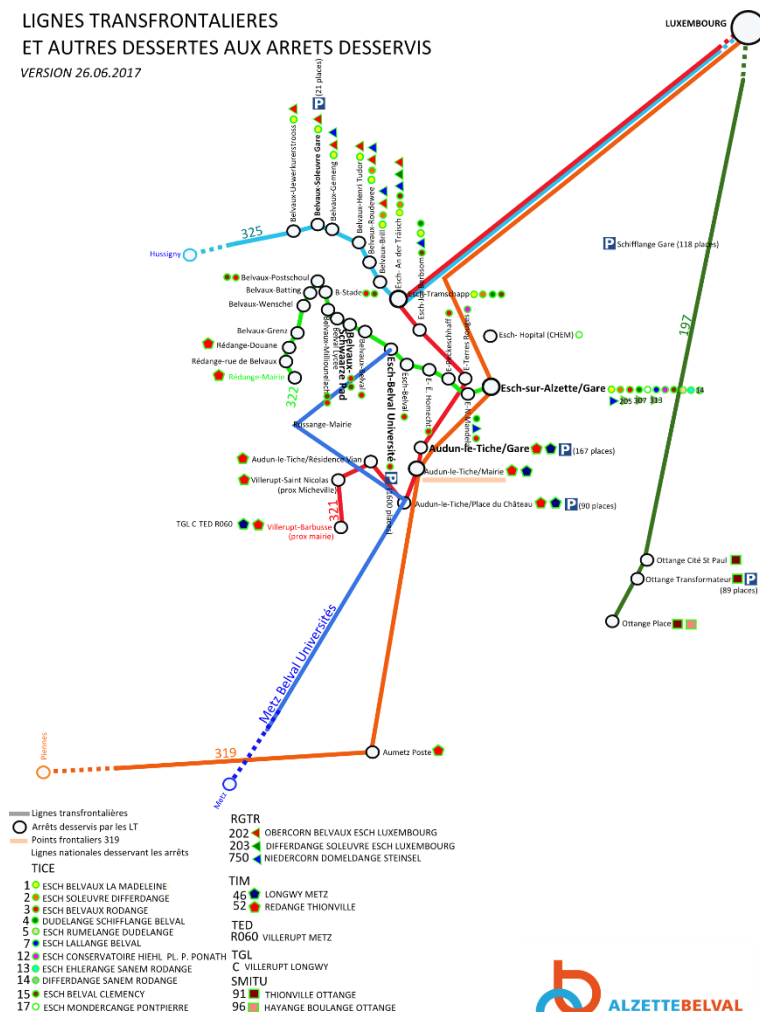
LIGNES TRANSFRONTALIERES
ET AUTRES DESSERTES AUX ARRETS DESSERVIS
VERSION 26.06.2017

LUXEMBOURG

(21 places)
P

Belvaux-Lewerkuerzstrooss
Belvaux-Soleuvre Gare
Belvaux-Gemeng
Belvaux-Henri Tudor
Belvaux-Roudewee
Belvaux-Brill
Esch- An der Träisch
Esch-Arbed
Esch-Transchapp
Esch-Hiehl
Esch- Hopital (CHEM)

P Schifflange Gare (118 places)

325
Hussigny

Belvaux-Postschoul
Belvaux-Batting
B-Stade
Belvaux-Wenschel
Belvaux-Grenz
Rédange-Douane
Rédange-rue de Belvaux
Rédange-Mairie
Belvaux-Millewee
Belvaux-Rad Schwarze Pad
Belval-Lycée
Belvaux-Porte
Esch-Belval
E.-Raemerich
E.-Terres Rouges
E.-E. Homecht
E.-Nonnewisen
Esch-sur-Alzette/Gare
205 307 313
14
197
322
Russange-Mairie
Esch-Belval Université
(600 places)
Audun-le-Tiche/Résidence Vian
Audun-le-Tiche/Gare
P (167 places)
Audun-le-Tiche/Mairie
Villerupt-Saint Nicolas (prox Micheville)
Audun-le-Tiche/Place du Château
P (90 places)
321
TGL C TED R060
Villerupt-Barbusse (prox mairie)

Ottange Cité St Paul
Ottange Transformateur
P (89 places)
Ottange Place

Metz Belval Universités
Pienne
319
Aumetz Poste
Metz

Lignes transfrontalières
Arrêts desservis par les LT
Points frontaliers 319
Lignes nationales desservant les arrêts
TICE
1 ESCH BELVAUX LA MADELEINE
2 ESCH SOLEUVRE DIFFERDANGE
3 ESCH BELVAUX RODANGE
4 DUDELANGE SCHIFFLANGE BELVAL
5 ESCH RUMELANGE DUDELANGE
7 ESCH LALLANGE BELVAL
12 ESCH CONSERVATOIRE HIEHL PL. P. PONATH
13 ESCH EHLERANGE SANEM RODANGE
14 DIFFERDANGE SANEM RODANGE
15 ESCH BELVAL CLEMENCY
17 ESCH MONDERCANGE PONTPIERRE

RGTR
202 OBERCORN BELVAUX ESCH LUXEMBOURG
203 DIFFERDANGE SOLEUVRE ESCH LUXEMBOURG
750 NIEDERCORN DOMELDANGE STEINSEL
TIM
46 LONGWY METZ
52 REDANGE THIONVILLE
TED
R060 VILLERUPT METZ
TGL
C VILLERUPT LONGWY
SMITU
91 THIONVILLE OTTANGE
96 HAYANGE BOULANGE OTTANGE

ALZETTEBELVAL